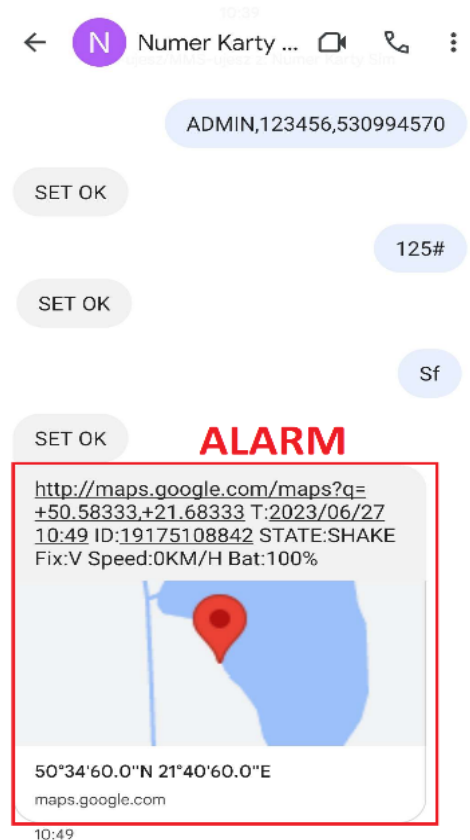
10:39

N Numer Karty ...

ajes/MMS-ujący z: Numer Karty Sim

ADMIN,123456,530994570

SET OK

125#

SET OK

Sf

SET OK

ALARM

http://maps.google.com/maps?q=+50.58333,+21.68333 T:2023/06/27 10:49 ID:19175108842 STATE:SHAKE Fix:V Speed:0KM/H Bat:100%

50°34'60.0"N 21°40'60.0"E

maps.google.com

10:49